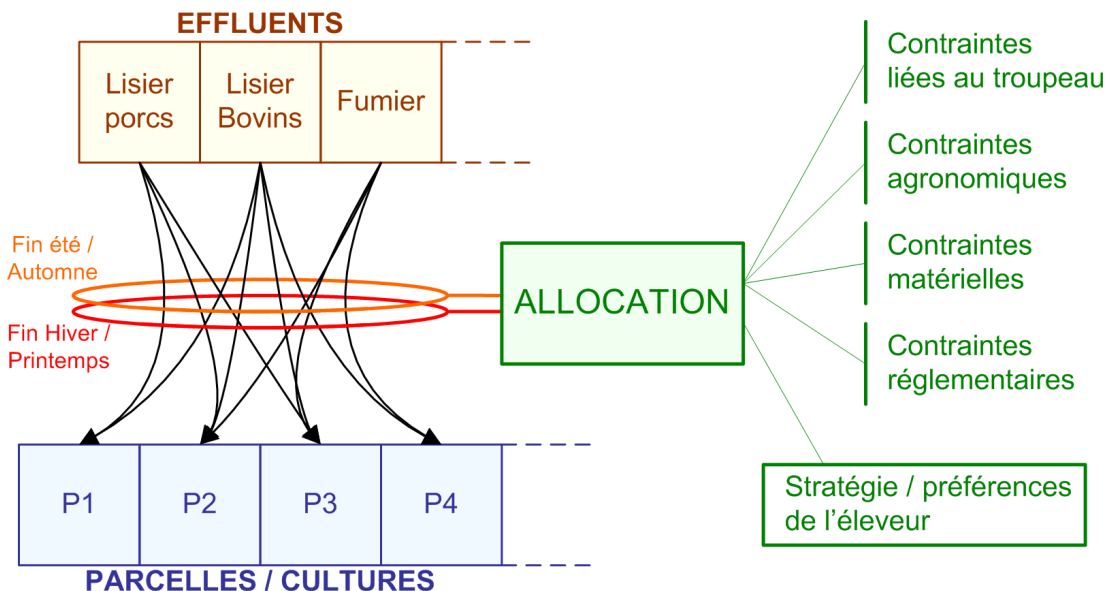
EFFLUENTS

| Lisier porcs | Lisier Bovins | Fumier |
|---|---|---|

Fin été / Automne

Fin Hiver / Printemps

ALLOCATION

Contraintes liées au troupeau

Contraintes agronomiques

Contraintes matérielles

Contraintes réglementaires

Stratégie / préférences de l'éleveur

| P1 | P2 | P3 | P4 |
|---|---|---|---|

PARCELLES / CULTURES